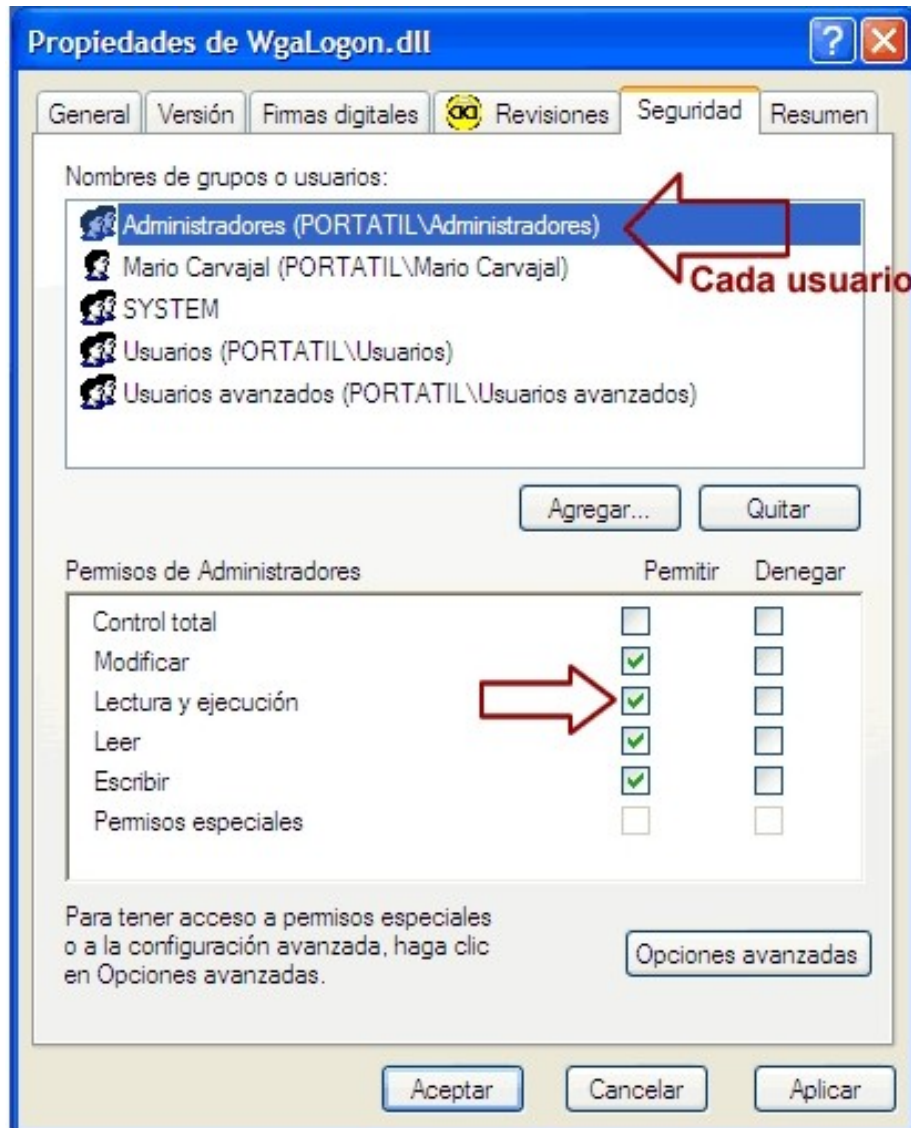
Propiedades de WgaLogon.dll

General | Versión | Firmas digitales | Revisiones | Seguridad | Resumen

Nombres de grupos o usuarios:

Administradores (PORTATIL\Administradores)
Mario Carvajal (PORTATIL\Mario Carvajal)
SYSTEM
Usuarios (PORTATIL\Usuarios)
Usuarios avanzados (PORTATIL\Usuarios avanzados)

Cada usuario

Agregar... | Quitar

| Permisos de Administradores | Permitir | Denegar |
|---|---|---|
| Control total | ☐ | ☐ |
| Modificar | ☑ | ☐ |
| Lectura y ejecución | ☑ | ☐ |
| Leer | ☑ | ☐ |
| Escribir | ☑ | ☐ |
| Permisos especiales | ☐ | ☐ |

Para tener acceso a permisos especiales o a la configuración avanzada, haga clic en Opciones avanzadas.

Opciones avanzadas

Aceptar | Cancelar | Aplicar